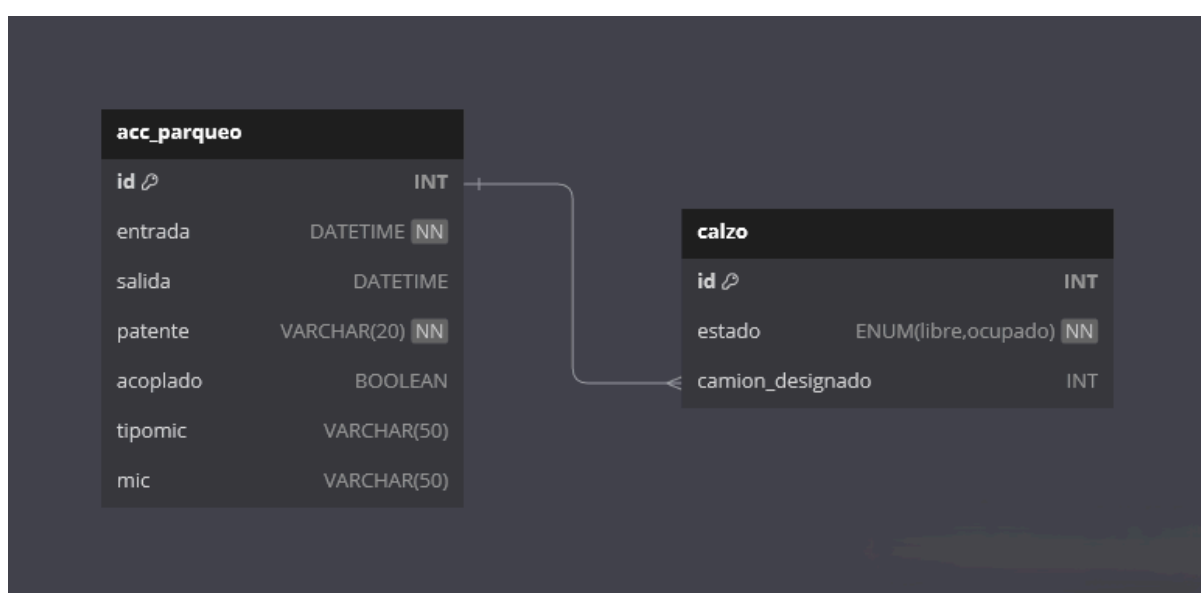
acc_parqueo

| | |
|---|---|
| id | INT |
| entrada | DATETIME NN |
| salida | DATETIME |
| patente | VARCHAR(20) NN |
| acoplado | BOOLEAN |
| tipomic | VARCHAR(50) |
| mic | VARCHAR(50) |

calzo

| | |
|---|---|
| id | INT |
| estado | ENUM(libre,ocupado) NN |
| camion_designado | INT |